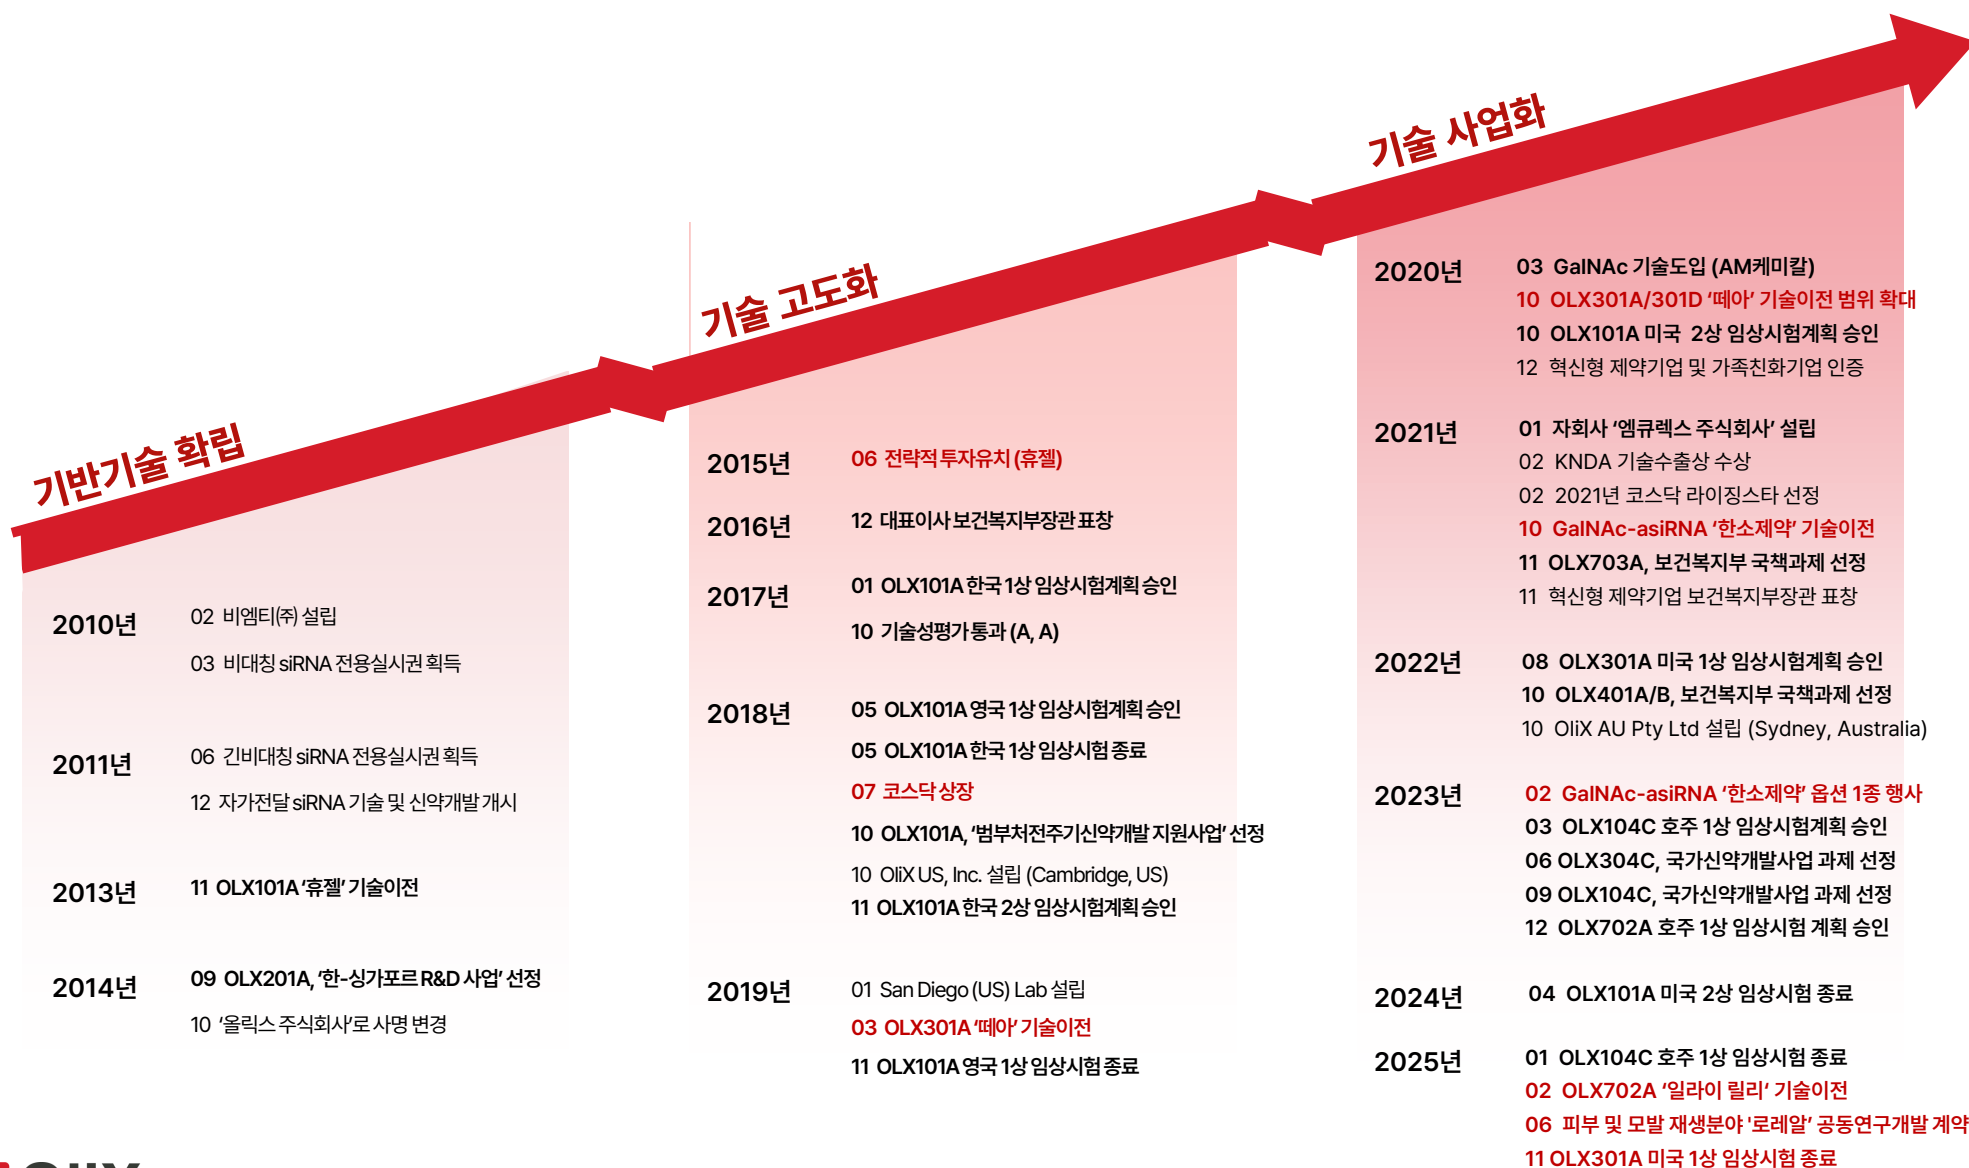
기반기술 확립

2010년
02 비엠티(주) 설립
03 비대칭 siRNA 전용실시권 획득

2011년
06 긴비대칭 siRNA 전용실시권 획득
12 자가전달 siRNA 기술 및 신약개발 개시

2013년
11 OLX101A '휴젤' 기술이전

2014년
09 OLX201A, '한-싱가포르 R&D 사업' 선정
10 '올릭스 주식회사'로 사명 변경

기술 고도화

2015년
06 전략적 투자유치 (휴젤)

2016년
12 대표이사 보건복지부장관 표창

2017년
01 OLX101A 한국 1상 임상시험계획 승인
10 기술성평가 통과 (A, A)

2018년
05 OLX101A 영국 1상 임상시험계획 승인
05 OLX101A 한국 1상 임상시험 종료
07 코스닥 상장
10 OLX101A, '범부처전주기신약개발 지원사업' 선정
10 OliX US, Inc. 설립 (Cambridge, US)
11 OLX101A 한국 2상 임상시험계획 승인

2019년
01 San Diego (US) Lab 설립
03 OLX301A '떼아' 기술이전
11 OLX101A 영국 1상 임상시험 종료

기술 사업화

2020년
03 GalNAc 기술도입 (AM케미칼)
10 OLX301A/301D '떼아' 기술이전 범위 확대
10 OLX101A 미국 2상 임상시험계획 승인
12 혁신형 제약기업 및 가족친화기업 인증

2021년
01 자회사 '엠큐렉스 주식회사' 설립
02 KNDA 기술수출상 수상
02 2021년 코스닥 라이징스타 선정
10 GalNAc-asiRNA '한소제약' 기술이전
11 OLX703A, 보건복지부 국책과제 선정
11 혁신형 제약기업 보건복지부장관 표창

2022년
08 OLX301A 미국 1상 임상시험계획 승인
10 OLX401A/B, 보건복지부 국책과제 선정
10 OliX AU Pty Ltd 설립 (Sydney, Australia)

2023년
02 GalNAc-asiRNA '한소제약' 옵션 1종 행사
03 OLX104C 호주 1상 임상시험계획 승인
06 OLX304C, 국가신약개발사업 과제 선정
09 OLX104C, 국가신약개발사업 과제 선정
12 OLX702A 호주 1상 임상시험 계획 승인

2024년
04 OLX101A 미국 2상 임상시험 종료

2025년
01 OLX104C 호주 1상 임상시험 종료
02 OLX702A '일라이 릴리' 기술이전
06 피부 및 모발 재생분야 '로레알' 공동연구개발 계약
11 OLX301A 미국 1상 임상시험 종료